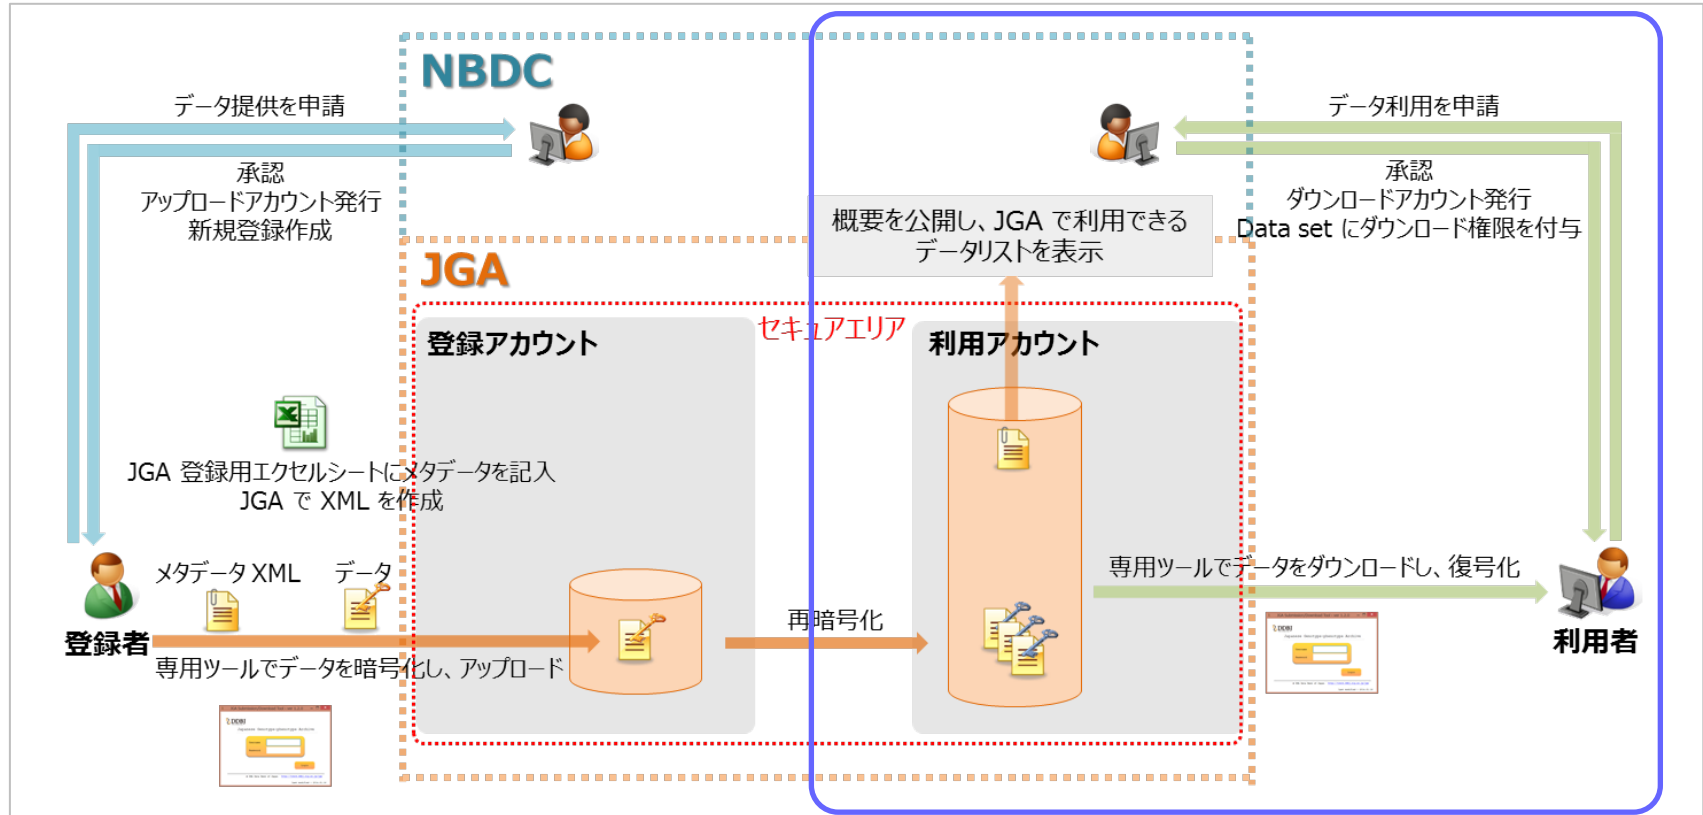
NBDC

データ提供を申請

承認
アップロードアカウント発行
新規登録作成

データ利用を申請

承認
ダウンロードアカウント発行
Data set にダウンロード権限を付与

概要を公開し、JGA で利用できるデータリストを表示

JGA

セキュアエリア

登録アカウント

利用アカウント

JGA 登録用エクセルシートにメタデータを記入
JGA で XML を作成

メタデータ XML

データ

登録者

専用ツールでデータを暗号化し、アップロード

再暗号化

専用ツールでデータをダウンロードし、復号化

利用者